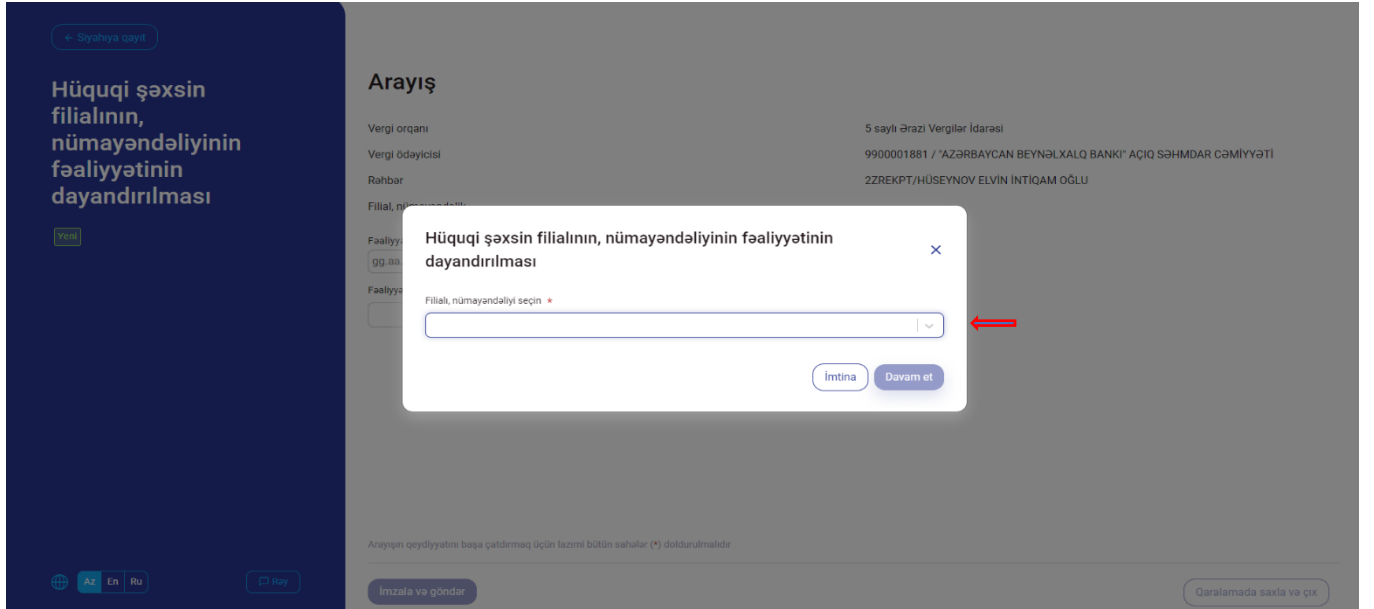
← Siyahıya qayıt

Hüquqi şəxsin filialının, nümayəndəliyinin fəaliyyətinin dayandırılması

Yeni

Arayış

Vergi orqanı
5 saylı Ərazi Vergilər İdarəsi

Vergi ödəyicisi
9900001881 / "AZƏRBAYCAN BEYNƏLXALQ BANKI" AÇIQ SƏHMDAR CƏMİYYƏTİ

Rəhbər
2ZREKPT/HÜSEYNOV ELVİN İNTİQAM OĞLU

Filial, n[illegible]

Fəaliyy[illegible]

gg.aa.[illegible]

Fəaliyyə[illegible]

Hüquqi şəxsin filialının, nümayəndəliyinin fəaliyyətinin dayandırılması

×

Filialı, nümayəndəliyi seçin *

İmtina

Davam et

Arayışın qeydiyyatını başa çatdırmaq üçün lazımi bütün sahələr (*) doldurulmalıdır

Az En Ru

İlkay

İmzala və göndər

Qaralamada saxla və çıx